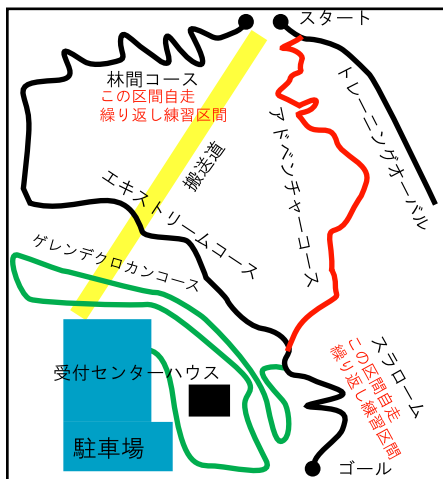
スタート

林間コース
この区間自走
繰り返し練習区間

トレーニングオーバル

アドベンチャーコース

搬送道

エキストリームコース

ゲレンデクロカンコース

受付センターハウス

駐車場

スラローム
この区間自走
繰り返し練習区間

ゴール